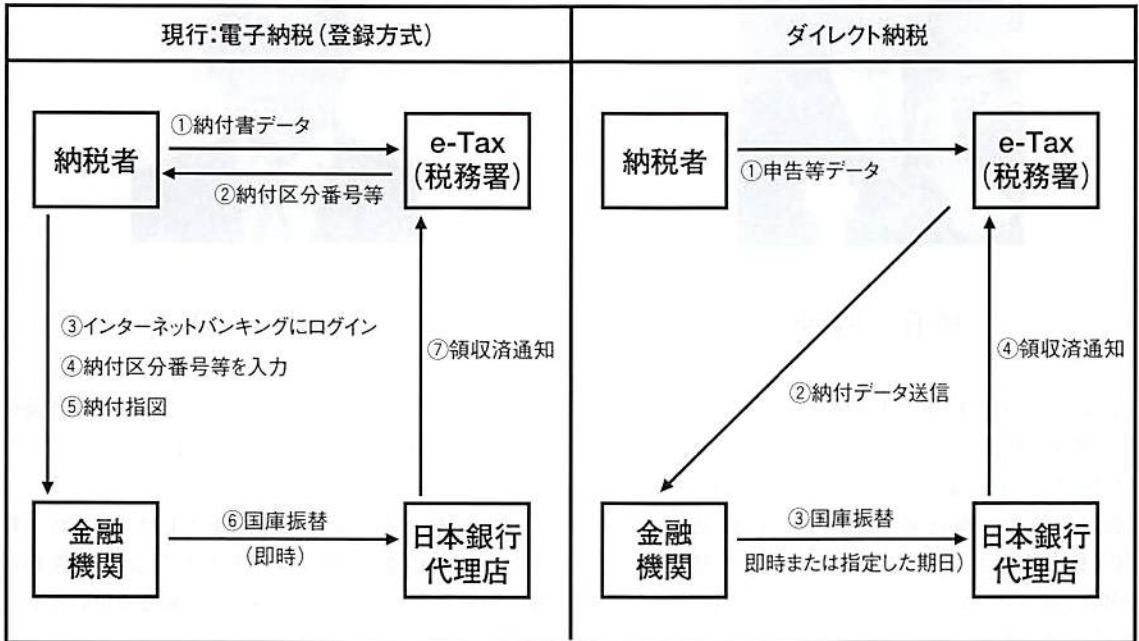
現行:電子納税(登録方式)

納税者

①納付書データ

②納付区分番号等

e-Tax
(税務署)

③インターネットバンキングにログイン

④納付区分番号等を入力

⑤納付指図

⑦領収済通知

金融
機関

⑥国庫振替
(即時)

日本銀行
代理店

ダイレクト納税

納税者

①申告等データ

e-Tax
(税務署)

②納付データ送信

④領収済通知

金融
機関

③国庫振替
即時または指定した期日)

日本銀行
代理店